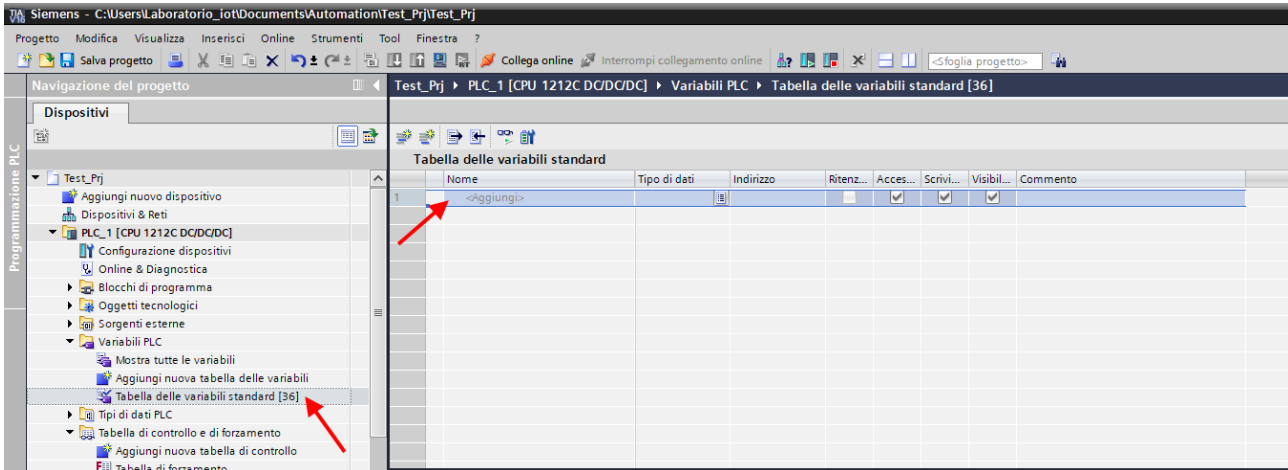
Siemens - C:\Users\Laboratorio_iot\Documents\Automation\Test_Prj\Test_Prj

Progetto Modifica Visualizza Inserisci Online Strumenti Tool Finestra ?

Salva progetto Collega online Interrompi collegamento online <Sfoglia progetto>

Navigazione del progetto

Dispositivi

Programmazione PLC

Test_Prj
Aggiungi nuovo dispositivo
Dispositivi & Reti
PLC_1 [CPU 1212C DC/DC/DC]
Configurazione dispositivi
Online & Diagnostica
Blocchi di programma
Oggetti tecnologici
Sorgenti esterne
Variabili PLC
Mostra tutte le variabili
Aggiungi nuova tabella delle variabili
Tabella delle variabili standard [36]
Tipi di dati PLC
Tabella di controllo e di forzamento
Aggiungi nuova tabella di controllo
Tabella di forzamento

Test_Prj ▸ PLC_1 [CPU 1212C DC/DC/DC] ▸ Variabili PLC ▸ Tabella delle variabili standard [36]

Tabella delle variabili standard

| | Nome | Tipo di dati | Indirizzo | Ritenz... | Acces... | Scrivi... | Visibil... | Commento |
|---|---|---|---|---|---|---|---|---|
| 1 | <Aggiungi> | | | | | | | |